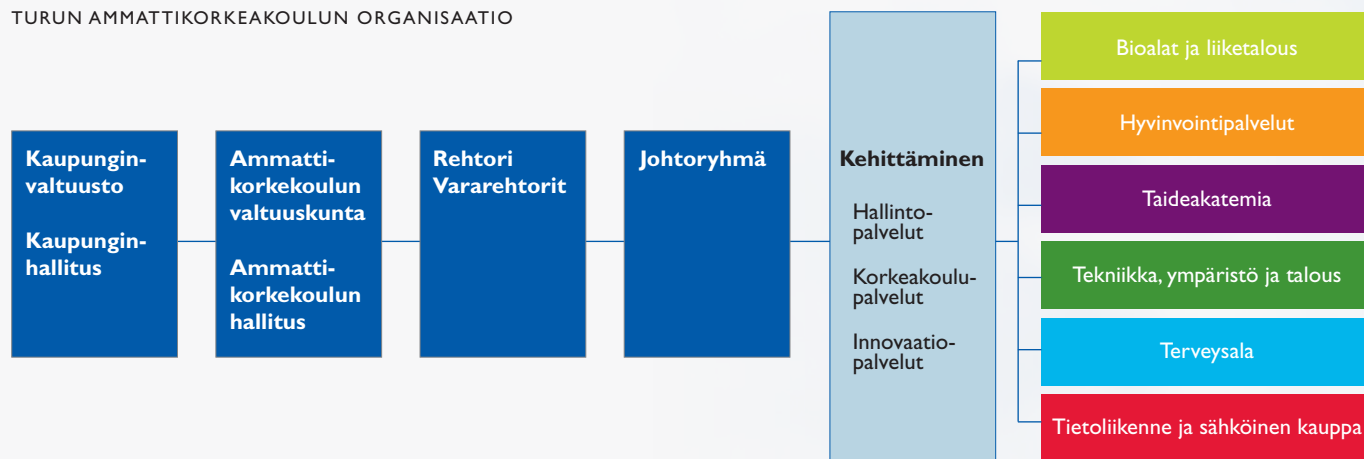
TURUN AMMATTIKORKEAKOULUN ORGANISAATIO

Kaupunginvaltuusto

Kaupunginhallitus

Ammattikorkeakoulun valtuuskunta

Ammattikorkeakoulun hallitus

Rehtori
Vararehtorit

Johtoryhmä

Kehittäminen

Hallintopalvelut

Korkeakoulupalvelut

Innovaatiopalvelut

Bioalat ja liiketalous

Hyvinvointipalvelut

Taideakatemia

Tekniikka, ympäristö ja talous

Terveysala

Tietoliikenne ja sähköinen kauppa